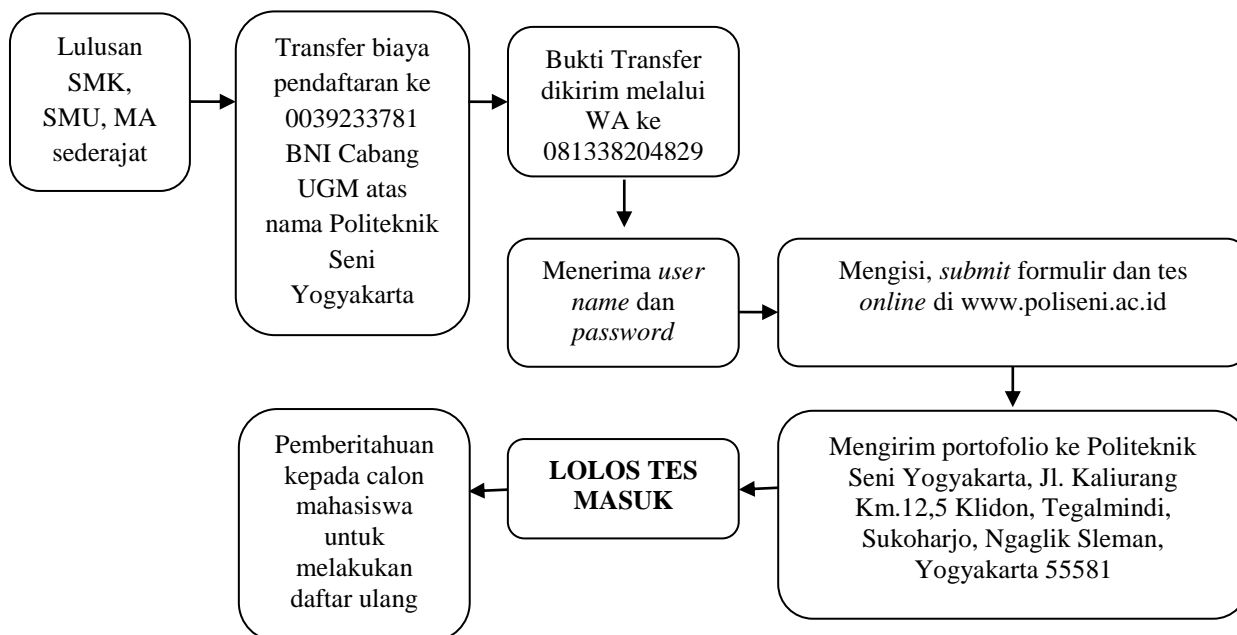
Lulusan SMK, SMU, MA sederajat

Transfer biaya pendaftaran ke 0039233781 BNI Cabang UGM atas nama Politeknik Seni Yogyakarta

Bukti Transfer dikirim melalui WA ke 081338204829

Menerima *user name* dan *password*

Mengisi, *submit* formulir dan tes *online* di www.poliseni.ac.id

Mengirim portofolio ke Politeknik Seni Yogyakarta, Jl. Kaliurang Km.12,5 Klidon, Tegalmindi, Sukoharjo, Ngaglik Sleman, Yogyakarta 55581

**LOLOS TES MASUK**

Pemberitahuan kepada calon mahasiswa untuk melakukan daftar ulang